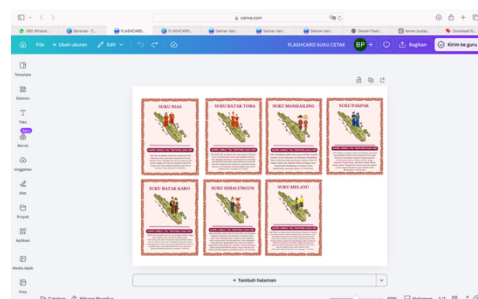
canva.com

(89) WhatsA... | Bacaan - C... | FLASHCARD... | FLASHCARD... | Salinan dari... | Salinan dari... | Salinan dari... | Desain Tanp... | tema buday... | Download Fl...

File   Ubah ukuran   Edit   FLASHCARD SUKU CETAK   BP   Bagikan   Kirim ke guru

Templat
Elemen
Teks
Merek
Unggahan
Alat
Proyek
Aplikasi
Media Ajaib
Foto

SUKU NIAS
SUKU BATAK TOBA
SUKU MANDAILING
SUKU PAKPAK
SUKU BATAK KARO
SUKU SIMALUNGUN
SUKU MELAYU

+ Tambah halaman

Catatan   Waktu Mundur